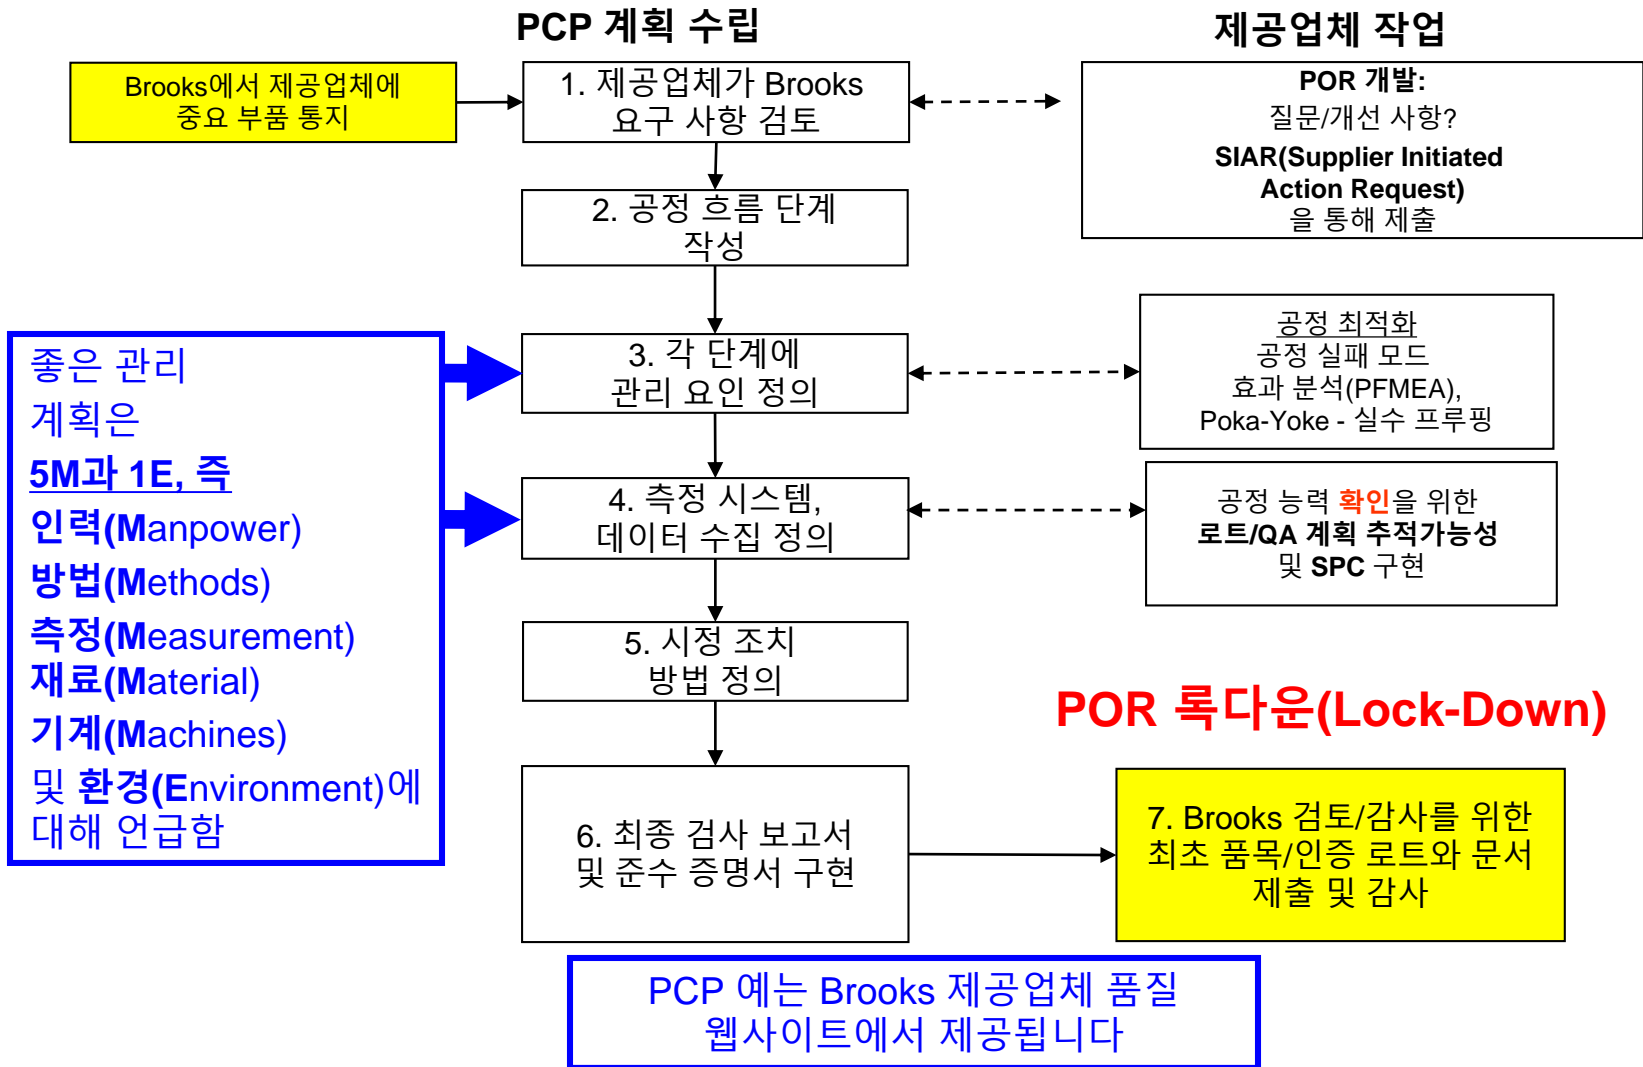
PCP 계획 수립

제공업체 작업

Brooks에서 제공업체에 중요 부품 통지

1. 제공업체가 Brooks 요구 사항 검토

POR 개발:
질문/개선 사항?
SIAR(Supplier Initiated Action Request) 을 통해 제출

2. 공정 흐름 단계 작성

좋은 관리 계획은
5M과 1E, 즉
인력(Manpower)
방법(Methods)
측정(Measurement)
재료(Material)
기계(Machines)
및 환경(Environment)에 대해 언급함

3. 각 단계에 관리 요인 정의

공정 최적화
공정 실패 모드 효과 분석(PFMEA),
Poka-Yoke - 실수 프루핑

4. 측정 시스템, 데이터 수집 정의

공정 능력 확인을 위한
로트/QA 계획 추적가능성
및 SPC 구현

5. 시정 조치 방법 정의

POR 록다운(Lock-Down)

6. 최종 검사 보고서 및 준수 증명서 구현

7. Brooks 검토/감사를 위한 최초 품목/인증 로트와 문서 제출 및 감사

PCP 예는 Brooks 제공업체 품질 웹사이트에서 제공됩니다